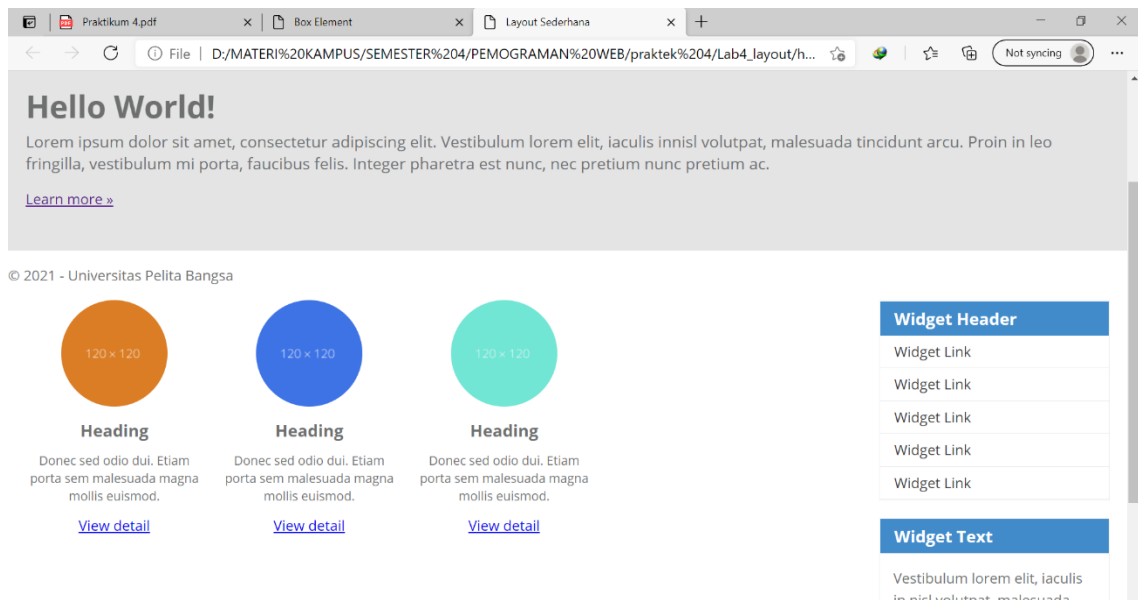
Praktikum 4.pdf
Box Element
Layout Sederhana
File | D:/MATERI%20KAMPUS/SEMESTER%204/PEMOGRAMAN%20WEB/praktek%204/Lab4_layout/h...
Not syncing

Hello World!

Lorem ipsum dolor sit amet, consectetur adipiscing elit. Vestibulum lorem elit, iaculis innisl volutpat, malesuada tincidunt arcu. Proin in leo fringilla, vestibulum mi porta, faucibus felis. Integer pharetra est nunc, nec pretium nunc pretium ac.

Learn more »

© 2021 - Universitas Pelita Bangsa

120 × 120
Heading
Donec sed odio dui. Etiam porta sem malesuada magna mollis euismod.
View detail

120 × 120
Heading
Donec sed odio dui. Etiam porta sem malesuada magna mollis euismod.
View detail

120 × 120
Heading
Donec sed odio dui. Etiam porta sem malesuada magna mollis euismod.
View detail

Widget Header
Widget Link
Widget Link
Widget Link
Widget Link
Widget Link

Widget Text
Vestibulum lorem elit, iaculis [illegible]